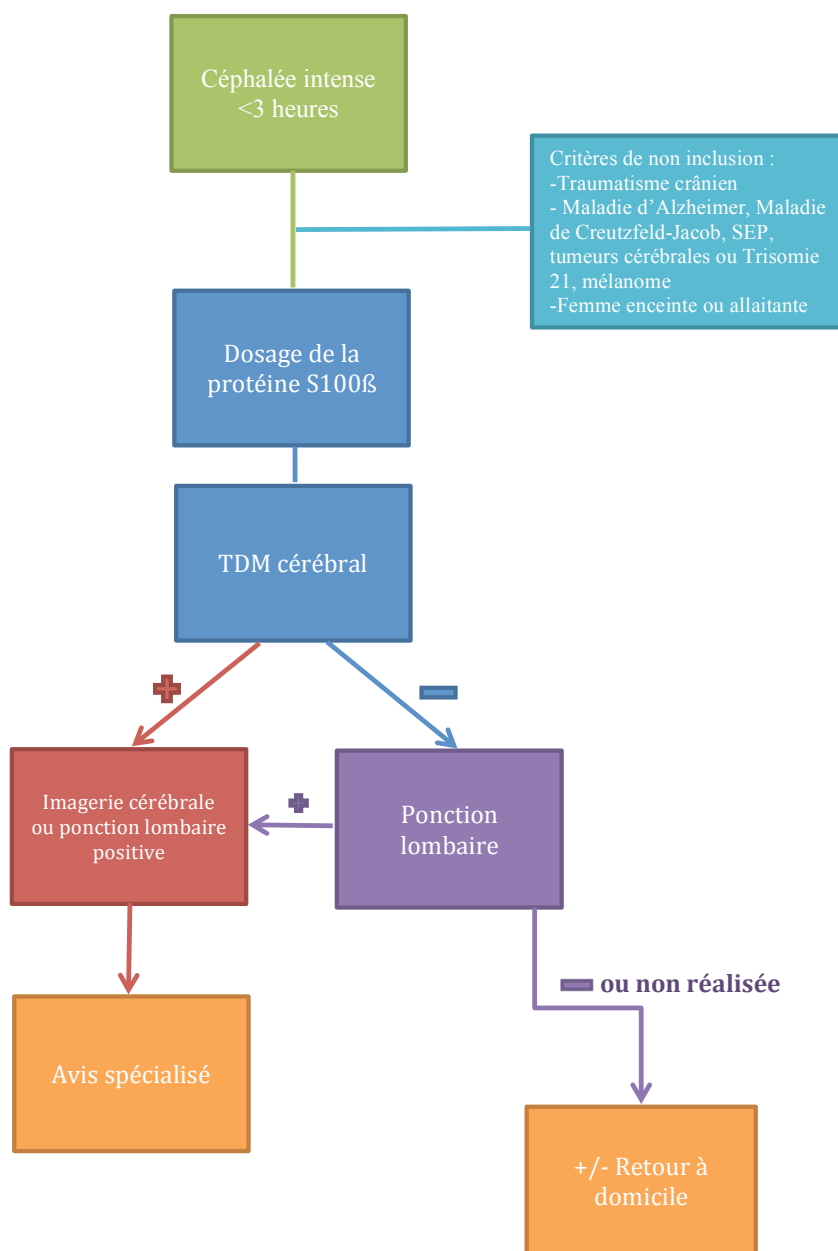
Céphalée intense <3 heures

Critères de non inclusion :
-Traumatisme crânien
- Maladie d'Alzheimer, Maladie de Creutzfeld-Jacob, SEP, tumeurs cérébrales ou Trisomie 21, mélanome
-Femme enceinte ou allaitante

Dosage de la protéine S100ß

TDM cérébral

+

−

Imagerie cérébrale ou ponction lombaire positive

+

Ponction lombaire

− ou non réalisée

Avis spécialisé

+/- Retour à domicile